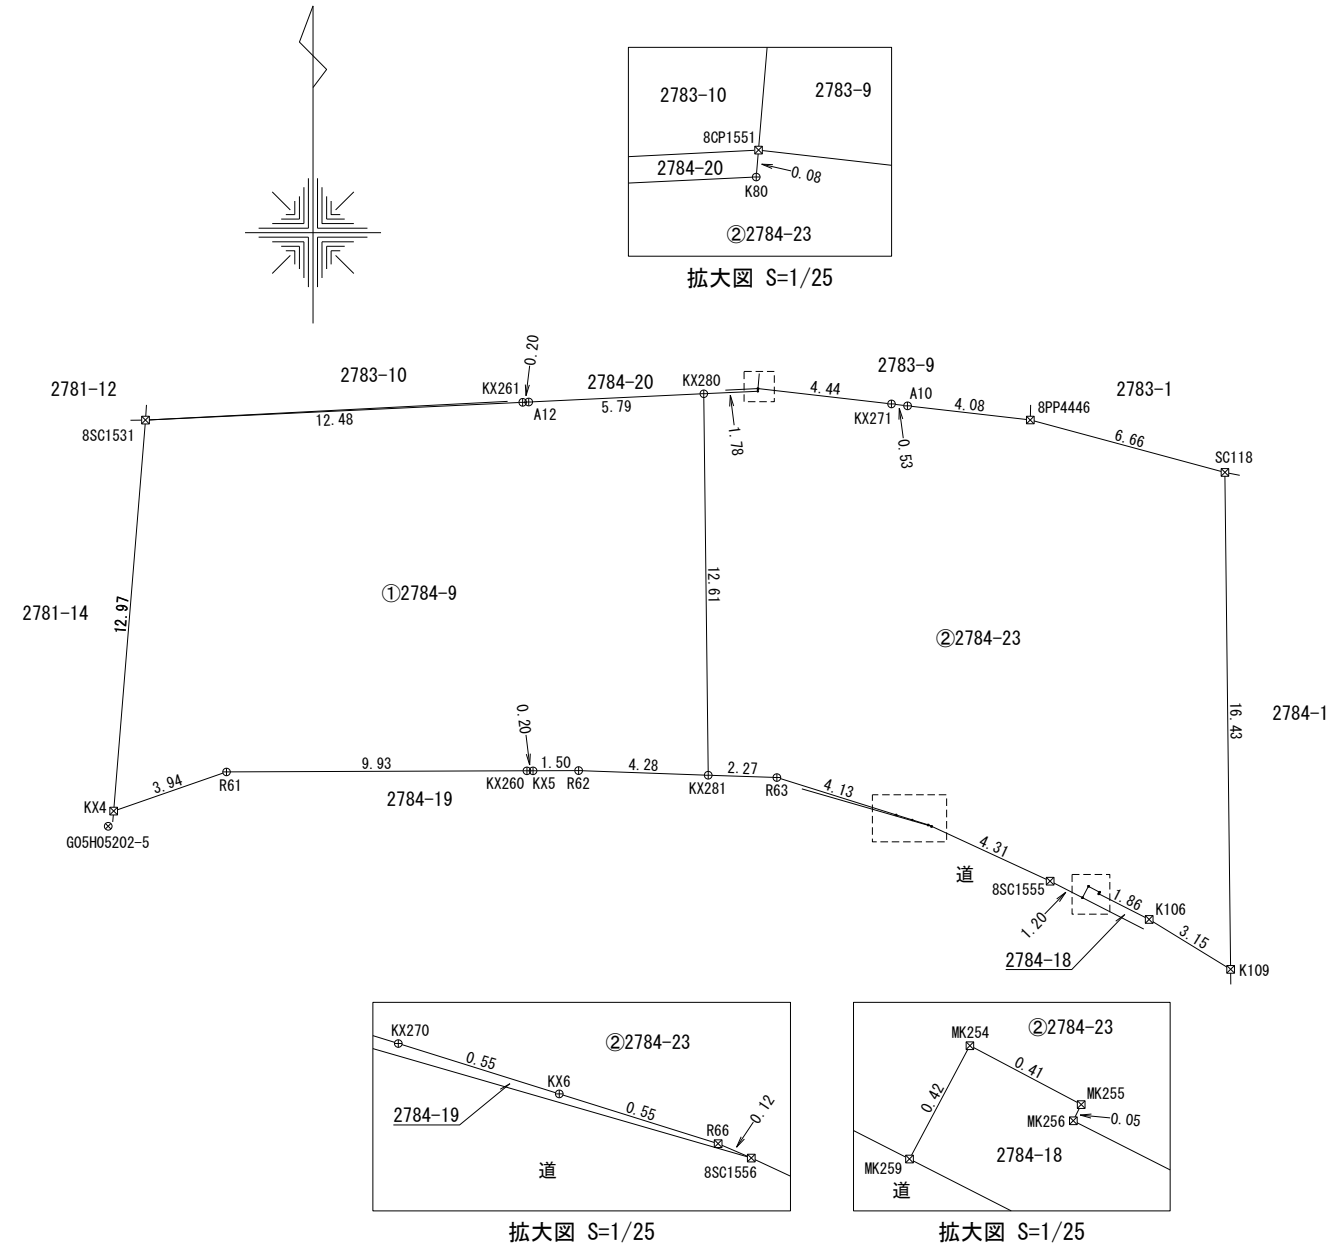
2783-10
2783-9
8CP1551
2784-20
0.08
K80
②2784-23
拡大図 S=1/25

2781-12
2783-10
0.20
KX261
2784-20
KX280
2783-9
A10
2783-1
8SC1531
12.48
A12
5.79
4.44
KX271
4.08
8PP4446
1.78
0.53
6.66
SC118
2781-14
12.97
①2784-9
12.61
②2784-23
16.43
2784-1
0.20
9.93
1.50
4.28
2.27
3.94
R61
KX260
KX5
R62
KX281
R63
4.13
KX4
2784-19
G05H05202-5
4.31
道
8SC1555
1.86
K106
1.20
3.15
2784-18
K109

KX270
②2784-23
0.55
KX6
0.55
2784-19
R66
0.12
道
8SC1556
拡大図 S=1/25

MK254
②2784-23
0.41
MK255
0.42
MK256
0.05
MK259
2784-18
道
拡大図 S=1/25